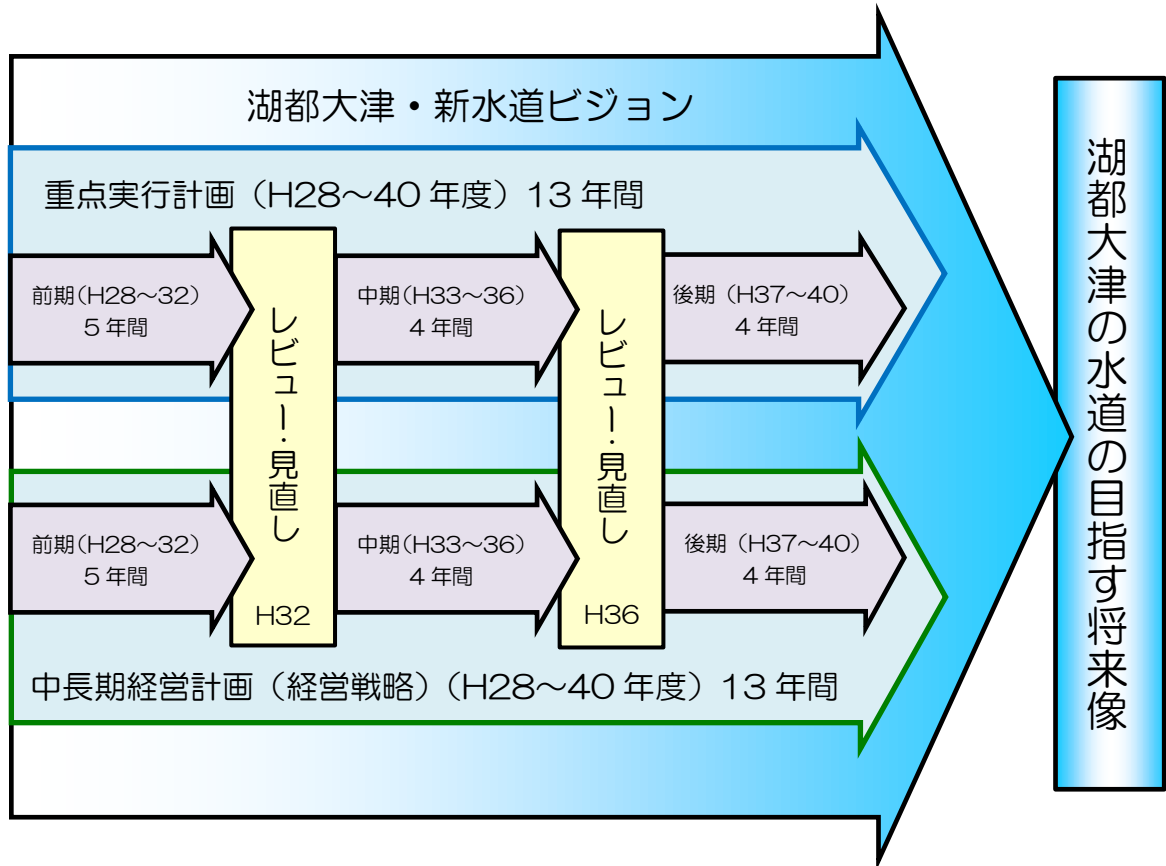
湖都大津・新水道ビジョン

重点実行計画（H28～40 年度）13 年間

前期（H28～32）
5 年間

レビュー・見直し

中期（H33～36）
4 年間

レビュー・見直し

後期（H37～40）
4 年間

前期（H28～32）
5 年間

H32

中期（H33～36）
4 年間

H36

後期（H37～40）
4 年間

中長期経営計画（経営戦略）（H28～40 年度）13 年間

湖都大津の水道の目指す将来像